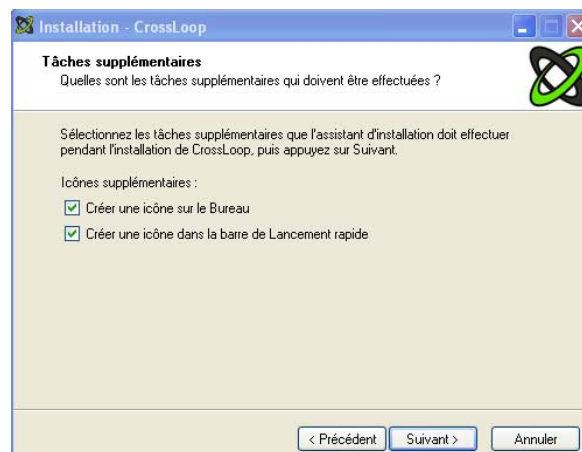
Installation - CrossLoop

Tâches supplémentaires
Quelles sont les tâches supplémentaires qui doivent être effectuées ?

Sélectionnez les tâches supplémentaires que l'assistant d'installation doit effectuer pendant l'installation de CrossLoop, puis appuyez sur Suivant.

Icônes supplémentaires :

Créer une icône sur le Bureau

Créer une icône dans la barre de Lancement rapide

< Précédent
Suivant >
Annuler